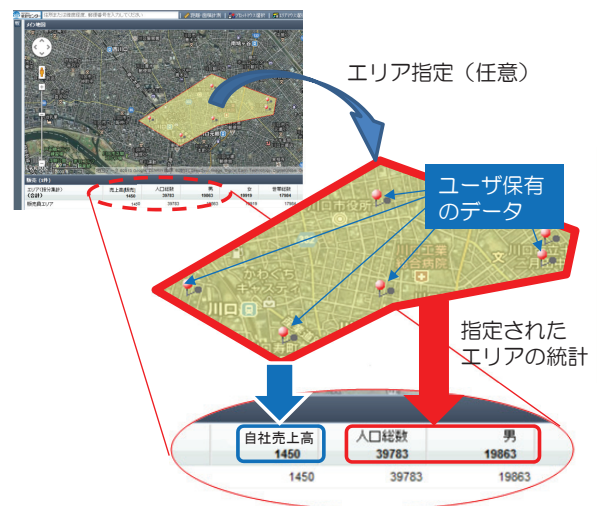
エリア指定（任意）

ユーザ保有のデータ

川口市役所

かわぐち キャスティ

川口

指定されたエリアの統計

| 自社売上高 | 人口総数 | 男 |
|---|---|---|
| 1450 | 39783 | 19863 |
| 1450 | 39783 | 19863 |

エリア(指定集計)
(合計)
売上高(試作)
1450
人口総数
39783
男
19863
女
19919
世帯総数
17993
販売員エリア
1450
39783
19863
19919
17993